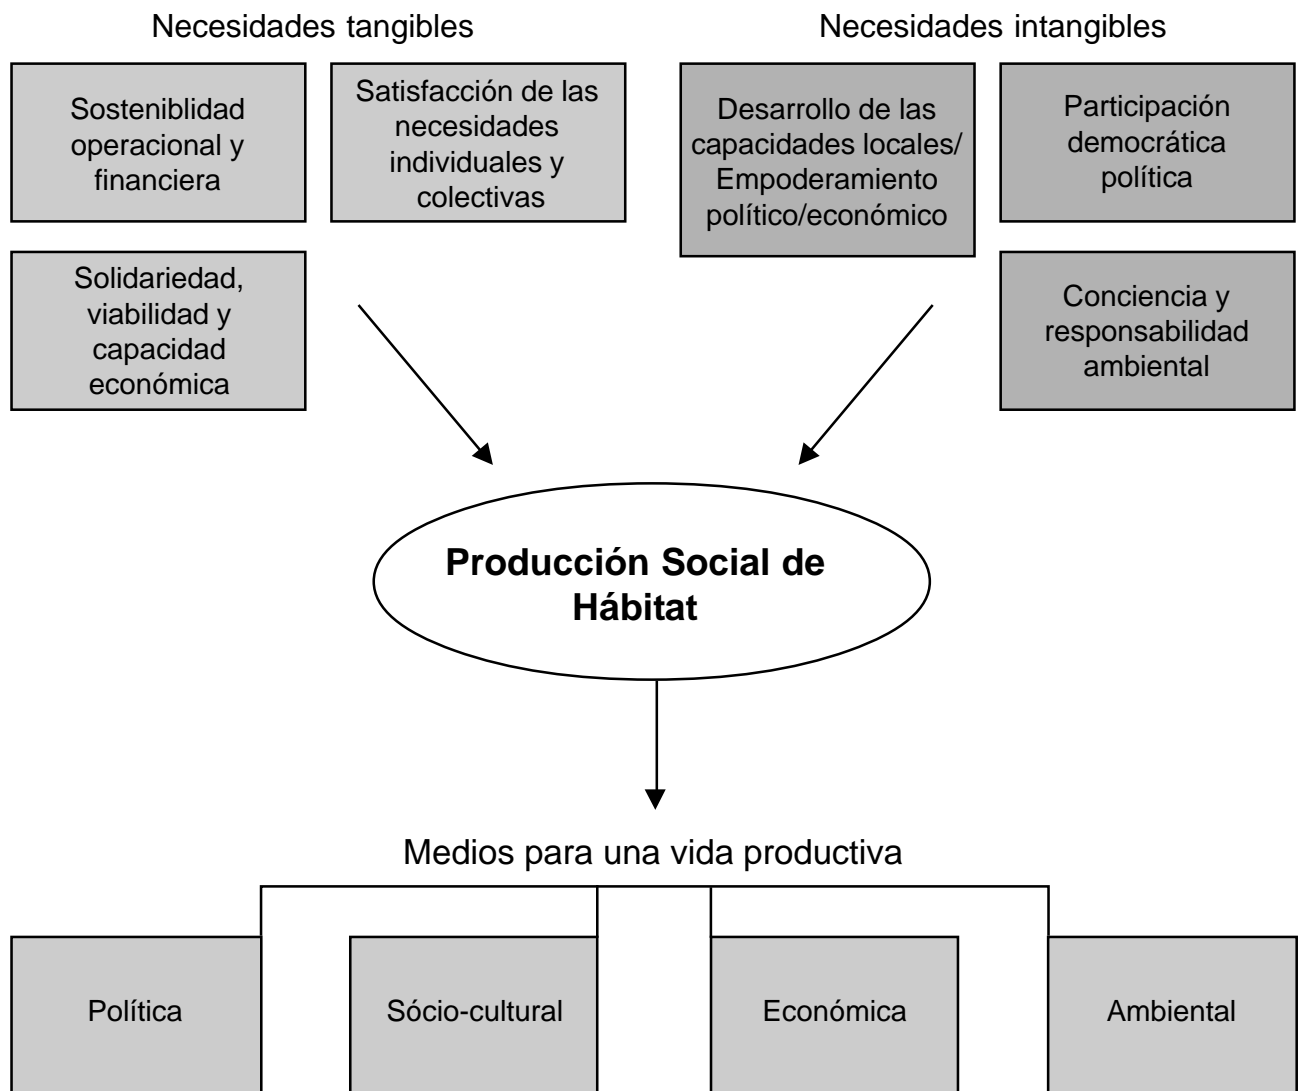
Necesidades tangibles

Necesidades intangibles

Sosteniblidad operacional y financiera

Satisfacción de las necesidades individuales y colectivas

Desarrollo de las capacidades locales/ Empoderamiento político/económico

Participación democrática política

Solidariedad, viabilidad y capacidad económica

Conciencia y responsabilidad ambiental

**Producción Social de Hábitat**

Medios para una vida productiva

Política

Sócio-cultural

Económica

Ambiental